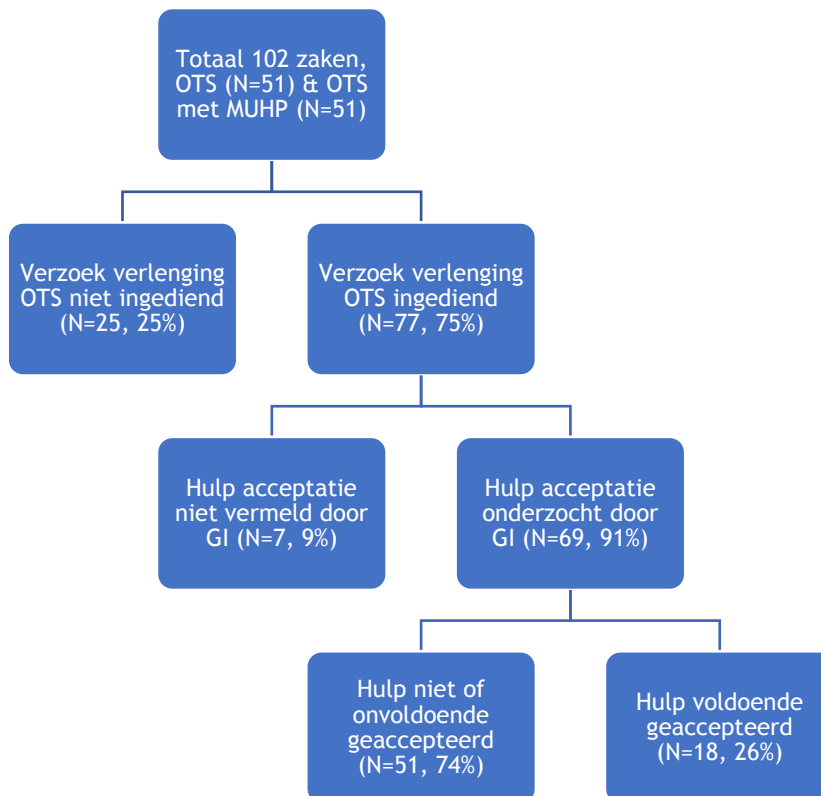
Totaal 102 zaken, OTS (N=51) & OTS met MUHP (N=51)

Verzoek verlenging OTS niet ingediend (N=25, 25%)

Verzoek verlenging OTS ingediend (N=77, 75%)

Hulp acceptatie niet vermeld door GI (N=7, 9%)

Hulp acceptatie onderzocht door GI (N=69, 91%)

Hulp niet of onvoldoende geaccepteerd (N=51, 74%)

Hulp voldoende geaccepteerd (N=18, 26%)